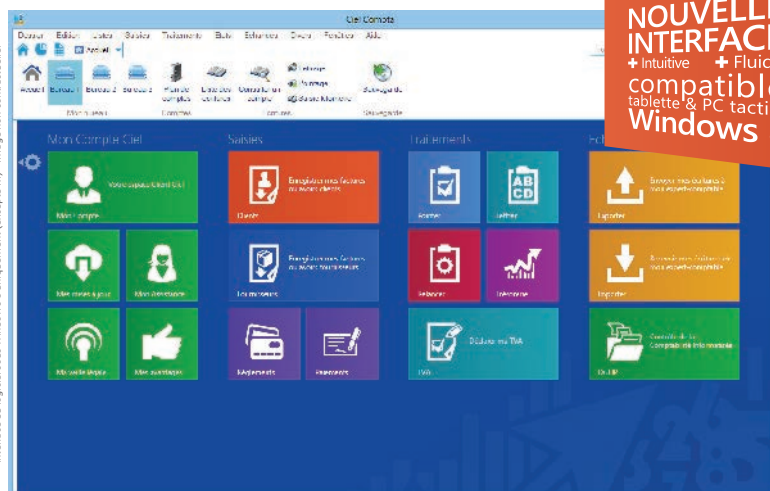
Ciel Compta

Dossier Edition Listes Saisies Traitements Etats Echanges Divers Fenêtres Aide

Accueil

Accueil Bureau 1 Bureau 2 Bureau 3 Plan de comptes Liste des écritures Consultation compte Lettrage Pointage Saisie kilomètre Sauvegarde

Mon bureau Comptes Consulter Sauvegarde

NOUVELLE INTERFACE
+ Intuitive + Fluide
compatible
tablette & PC tactile
Windows

Mon Compte Ciel

Votre espace Client Ciel !

Mon compte

Mes mises à jour

Mon assistance

Ma veille légale

Mes avantages

Saisies

Enregistrer mes factures ou avoirs clients

Clients

Enregistrer mes factures ou avoirs fournisseurs

Fournisseurs

Règlements

Paiements

Traitements

Pointer

Lettrer

Relancer

Trésorerie

Déclarer ma TVA

TVA

Echanges

Envoyer mes écritures à mon expert-comptable

Exporter

Recevoir mes écritures de mon expert-comptable

Importer

Contrôle de la Comptabilité Informatisée

DGFIP